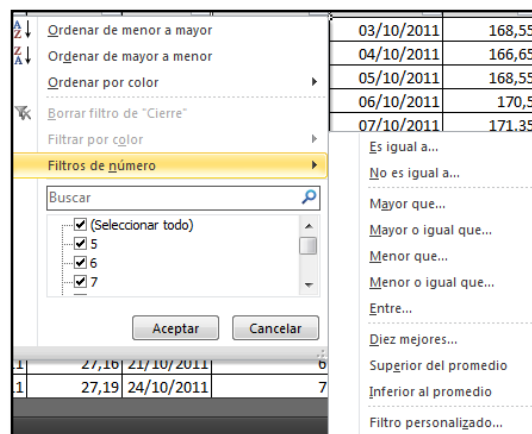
| 03/10/2011 | 168,55 |
|---|---|
| 04/10/2011 | 166,65 |
| 05/10/2011 | 168,55 |
| 06/10/2011 | 170,5 |
| 07/10/2011 | 171,35 |

Ordenar de menor a mayor
Ordenar de mayor a menor
Ordenar por color
Borrar filtro de "Cierre"
Filtrar por color
Filtros de número
Buscar
(Seleccionar todo)
5
6
7
Aceptar
Cancelar

Es igual a...
No es igual a...
Mayor que...
Mayor o igual que...
Menor que...
Menor o igual que...
Entre...
Diez mejores...
Superior del promedio
Inferior al promedio
Filtro personalizado...

| 1 | 27,16 | 21/10/2011 | 6 |
|---|---|---|---|
| 1 | 27,19 | 24/10/2011 | 7 |